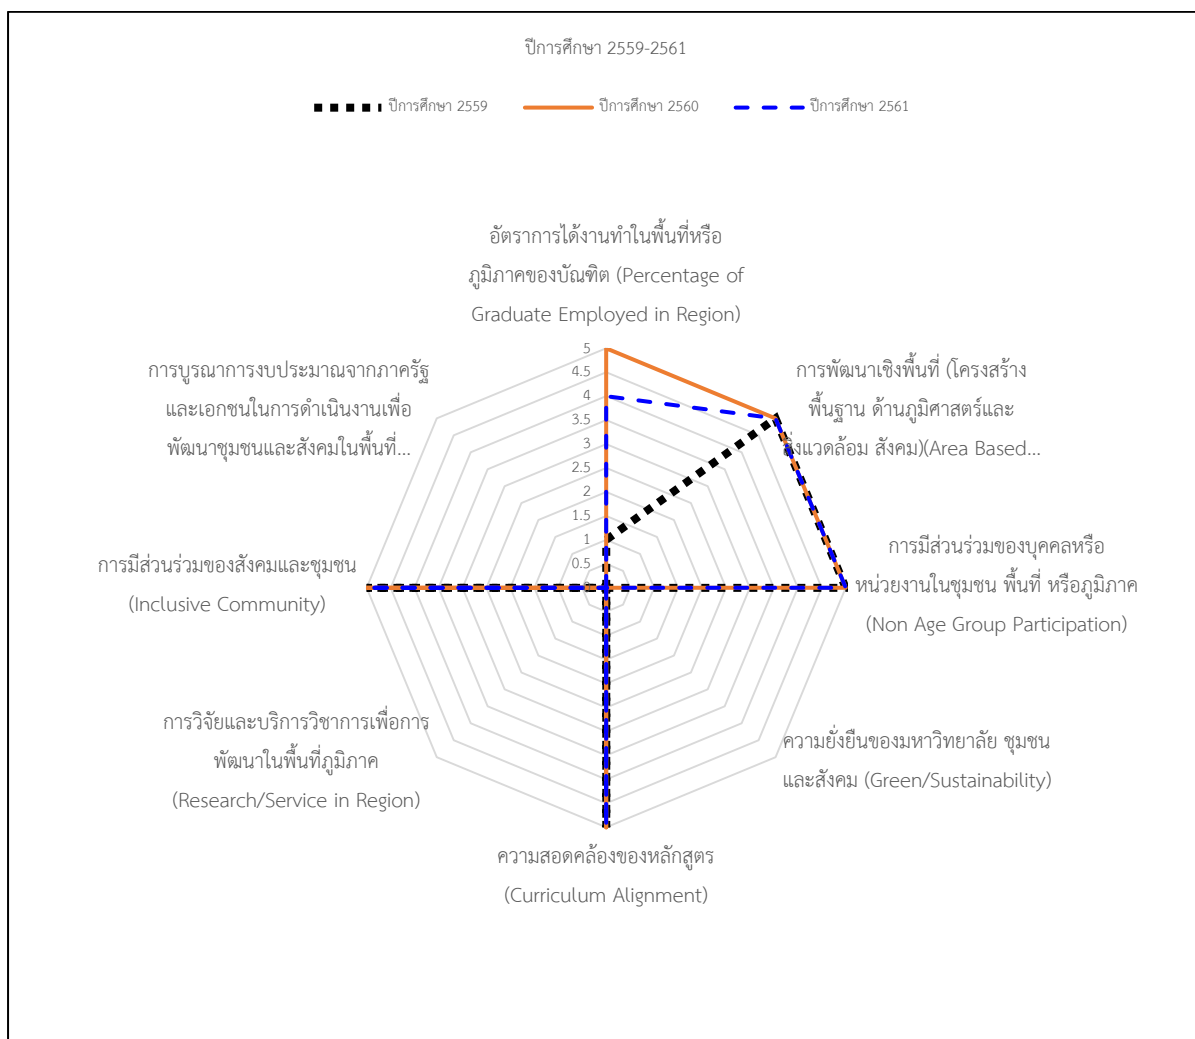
ปีการศึกษา 2559-2561

ปีการศึกษา 2559 ปีการศึกษา 2560 ปีการศึกษา 2561

อัตราการได้งานทำในพื้นที่หรือภูมิภาคของบัณฑิต (Percentage of Graduate Employed in Region)

5
4.5
4
3.5
3
2.5
2
1.5
1
0.5

การพัฒนาเชิงพื้นที่ (โครงสร้างพื้นฐาน ด้านภูมิศาสตร์และสิ่งแวดล้อม สังคม)(Area Based...

การมีส่วนร่วมของบุคคลหรือหน่วยงานในชุมชน พื้นที่ หรือภูมิภาค (Non Age Group Participation)

ความยั่งยืนของมหาวิทยาลัย ชุมชนและสังคม (Green/Sustainability)

ความสอดคล้องของหลักสูตร (Curriculum Alignment)

การวิจัยและบริการวิชาการเพื่อการพัฒนาในพื้นที่ภูมิภาค (Research/Service in Region)

การมีส่วนร่วมของสังคมและชุมชน (Inclusive Community)

การบูรณาการงบประมาณจากภาครัฐและเอกชนในการดำเนินงานเพื่อพัฒนาชุมชนและสังคมในพื้นที่...